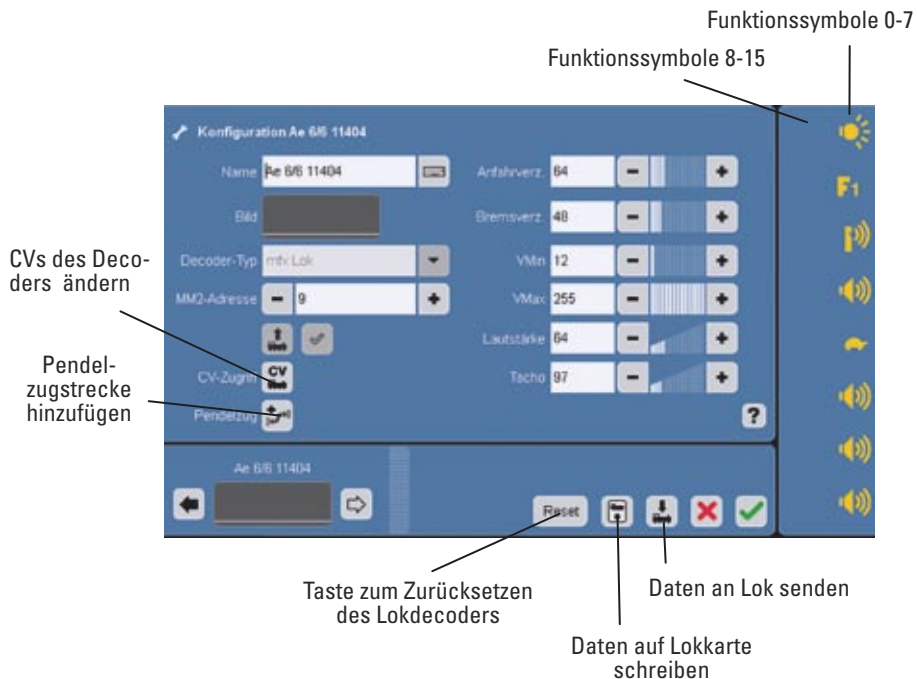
Funktionssymbole 0-7

Funktionssymbole 8-15

Konfiguration Ae 6/6 11404

Name Ae 6/6 11404

Bild

Decoder-Typ mfx Lok

MM2-Adresse 9

CV-Zugriff CV

Pendelzug

Anfahrverz. 64

Bremsverz. 48

VMin 12

VMax 255

Lautstärke 64

Tacho 97

?

F1

Ae 6/6 11404

Reset

CVs des Decoders ändern

Pendelzugstrecke hinzufügen

Taste zum Zurücksetzen des Lokdecoders

Daten an Lok senden

Daten auf Lokkarte schreiben